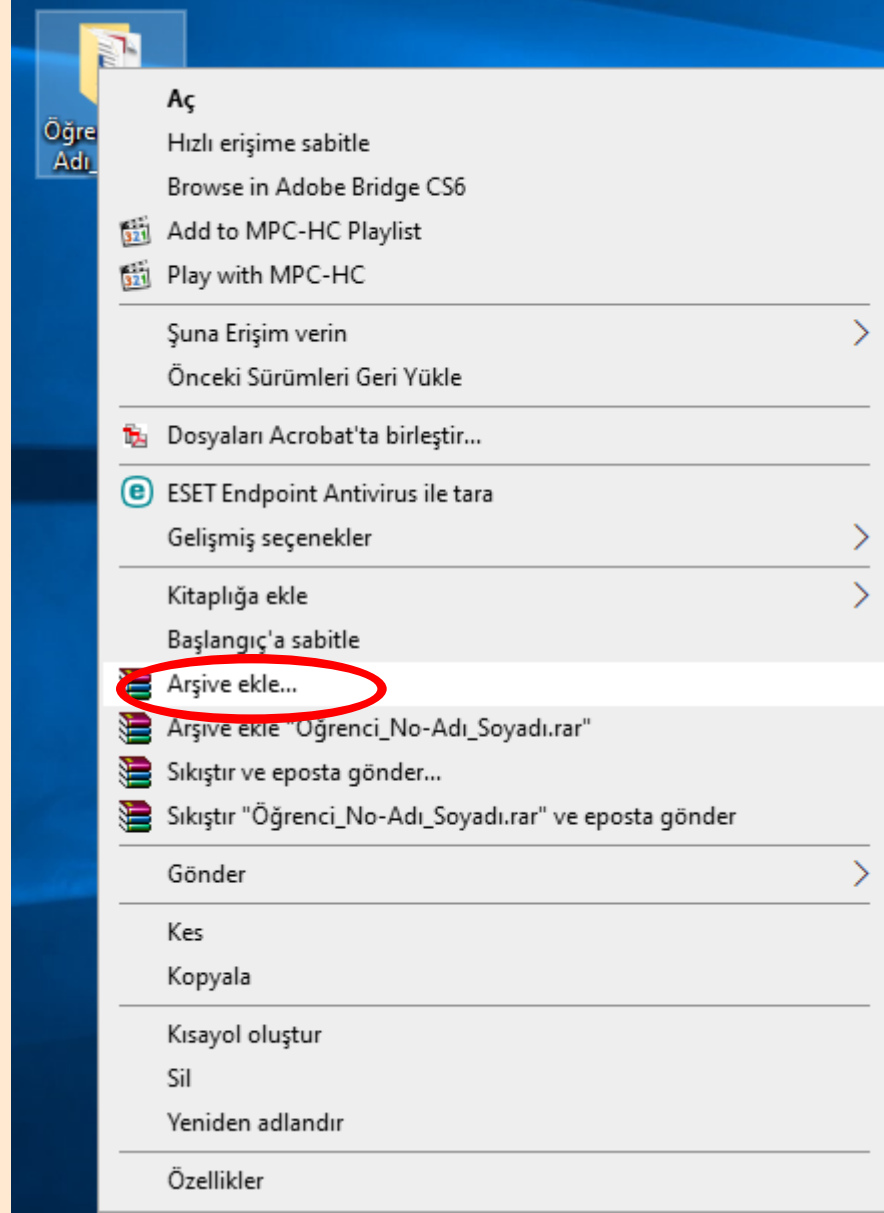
Öğre
Adı_

Aç
Hızlı erişime sabitle
Browse in Adobe Bridge CS6
Add to MPC-HC Playlist
Play with MPC-HC

Şuna Erişim verin
Önceki Sürümleri Geri Yükle

Dosyaları Acrobat'ta birleştir...

ESET Endpoint Antivirus ile tara
Gelişmiş seçenekler

Kitaplığa ekle
Başlangıç'a sabitle
Arşive ekle...
Arşive ekle "Öğrenci_No-Adı_Soyadı.rar"
Sıkıştır ve eposta gönder...
Sıkıştır "Öğrenci_No-Adı_Soyadı.rar" ve eposta gönder

Gönder

Kes
Kopyala

Kısayol oluştur
Sil
Yeniden adlandır

Özellikler